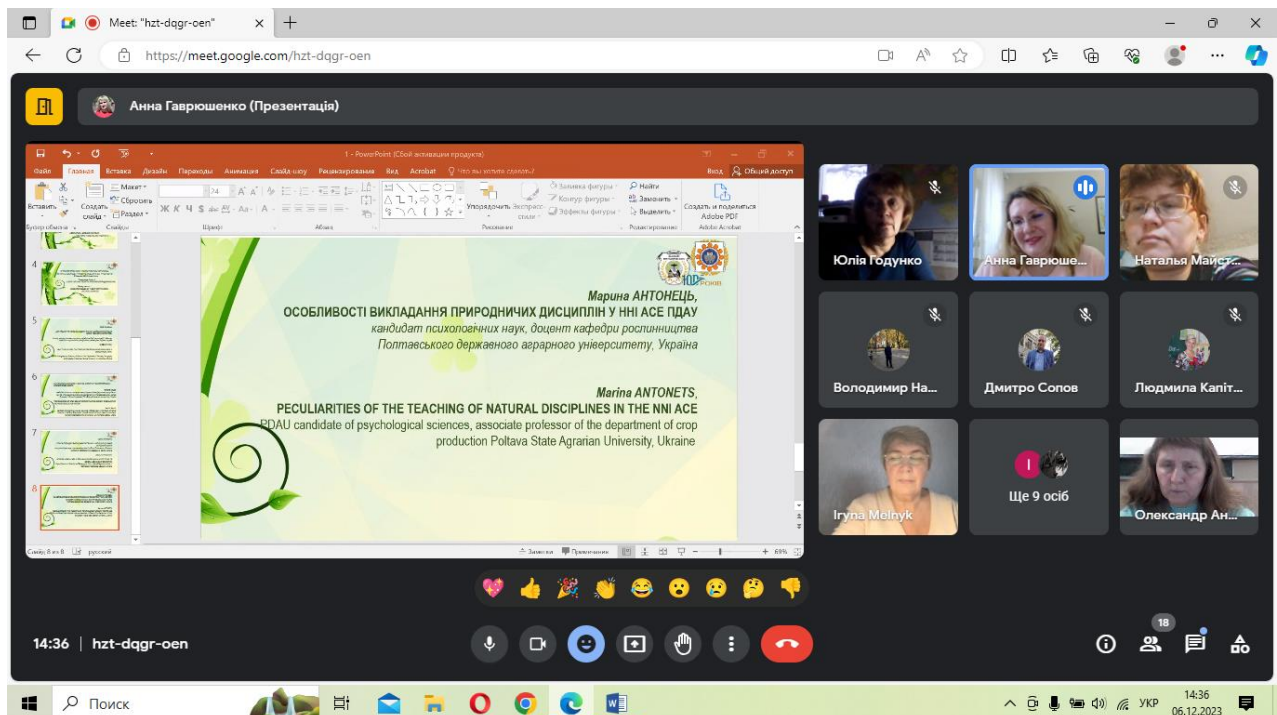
Meet: "hzt-dqgr-oen"

https://meet.google.com/hzt-dqgr-oen

Анна Гаврюшенко (Презентація)

1 - PowerPoint (Сбой активации продукта)

Файл Главная Вставка Дизайн Переходы Анимация Слайд-шоу Рецензирование Вид Acrobat Что вы хотите сделать?

Вход Общий доступ

Вставить Создать слайд Макет Сбросить Раздел Буфер обмена Слайды Шрифт Абзац Упорядочить Экспресс-стили Заливка фигуры Контур фигуры Эффекты фигуры Рисование Найти Заменить Выделить Редактирование Создать и поделиться Adobe PDF Adobe Acrobat

Марина АНТОНЕЦЬ,
ОСОБЛИВОСТІ ВИКЛАДАННЯ ПРИРОДНИЧИХ ДИСЦИПЛІН У ННІ АСЕ ПДАУ
кандидат психологічних наук, доцент кафедри рослинництва Полтавського державного аграрного університету, Україна

Marina ANTONETS,
PECULIARITIES OF THE TEACHING OF NATURAL DISCIPLINES IN THE NNI ACE
PDAU candidate of psychological sciences, associate professor of the department of crop production Poltava State Agrarian University, Ukraine

Слайд 8 из 8 русский Заметки Примечания 69%

Юлія Годунко
Анна Гаврюше...
Наталья Майст...
Володимир На...
Дмитро Сопов
Людмила Капіт...
Iгуna Melnyk
Ще 9 осіб
Олександр Ан...

14:36 | hzt-dqgr-oen

18

Поиск

УКР 14:36 06.12.2023